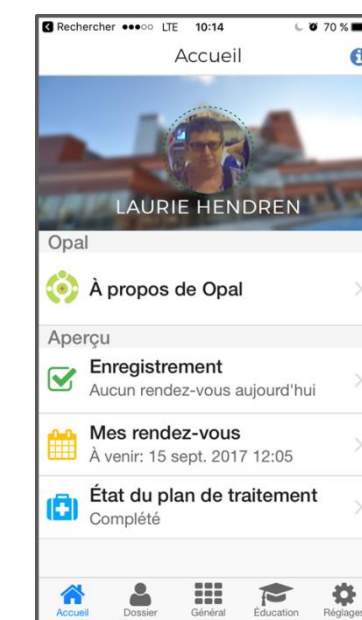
Rechercher ●●●○○ LTE 10:14 70 %

Accueil

LAURIE HENDREN

Opal

À propos de Opal

Aperçu

Enregistrement
Aucun rendez-vous aujourd'hui

Mes rendez-vous
À venir: 15 sept. 2017 12:05

État du plan de traitement
Complété

Accueil Dossier Général Éducation Réglages